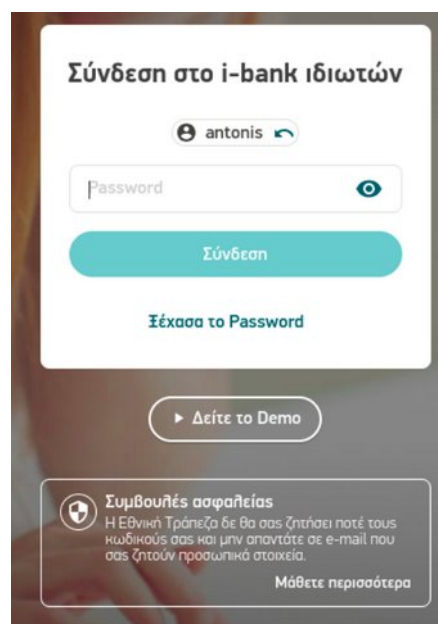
Σύνδεση στο i-bank ιδιωτών

antonis

Password

Σύνδεση

Ξέχασα το Password

Δείτε το Demo

Συμβουλές ασφαλείας
Η Εθνική Τράπεζα δε θα σας ζητήσει ποτέ τους κωδικούς σας και μην απαντάτε σε e-mail που σας ζητούν προσωπικά στοιχεία.

Μάθετε περισσότερα